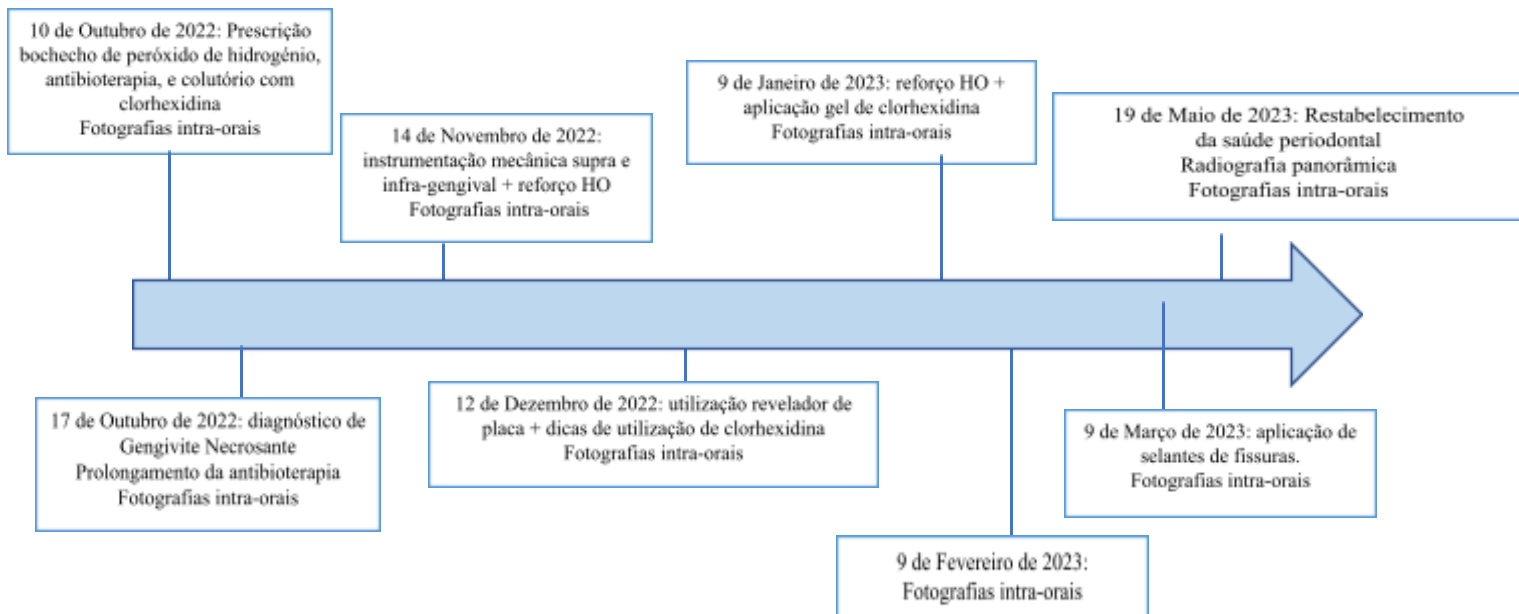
10 de Outubro de 2022: Prescrição bochecho de peróxido de hidrogénio, antibioterapia, e colutório com clorhexidina
Fotografias intra-orais

14 de Novembro de 2022: instrumentação mecânica supra e infra-gengival + reforço HO
Fotografias intra-orais

9 de Janeiro de 2023: reforço HO + aplicação gel de clorhexidina
Fotografias intra-orais

19 de Maio de 2023: Restabelecimento da saúde periodontal
Radiografia panorâmica
Fotografias intra-orais

17 de Outubro de 2022: diagnóstico de Gengivite Necrosante
Prolongamento da antibioterapia
Fotografias intra-orais

12 de Dezembro de 2022: utilização revelador de placa + dicas de utilização de clorhexidina
Fotografias intra-orais

9 de Março de 2023: aplicação de selantes de fissuras.
Fotografias intra-orais

9 de Fevereiro de 2023:
Fotografias intra-orais